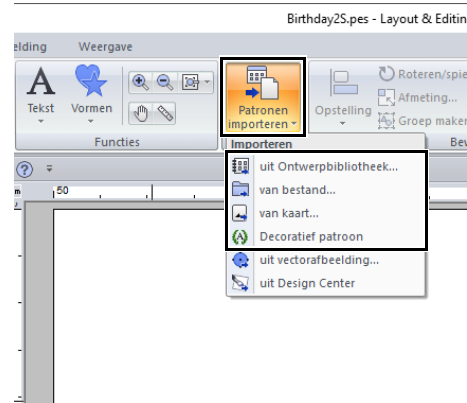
Birthday2S.pes - Layout & Editin

elding Weergave

Tekst Vormen

Functies

Patronen importeren

Opstelling

Roteren/spie

Afmeting...

Groep maken

Bev

Importeren

50

uit Ontwerpbibliotheek...

van bestand...

van kaart...

Decoratief patroon

uit vectorafbeelding...

uit Design Center